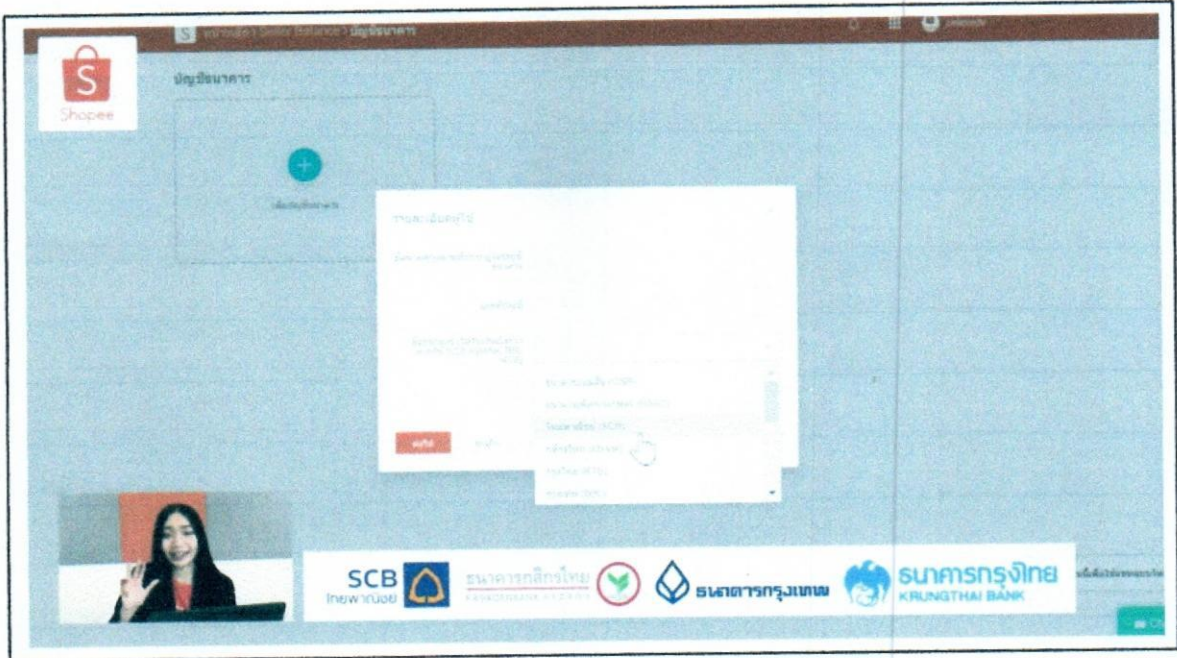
Shopee

หน้าหลัก > Seller Balance > บัญชีธนาคาร

บัญชีธนาคาร

เพิ่มบัญชีธนาคาร

รายละเอียดทั่วไป

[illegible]

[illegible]

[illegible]

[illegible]

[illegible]

ไทยพาณิชย์ (SCB)

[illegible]

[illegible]

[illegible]

ยกเลิก

SCB ไทยพาณิชย์

ธนาคารกสิกรไทย KASIKORNBANK

ธนาคารกรุงเทพ

ธนาคารกรุงไทย KRUNGTHAI BANK

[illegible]